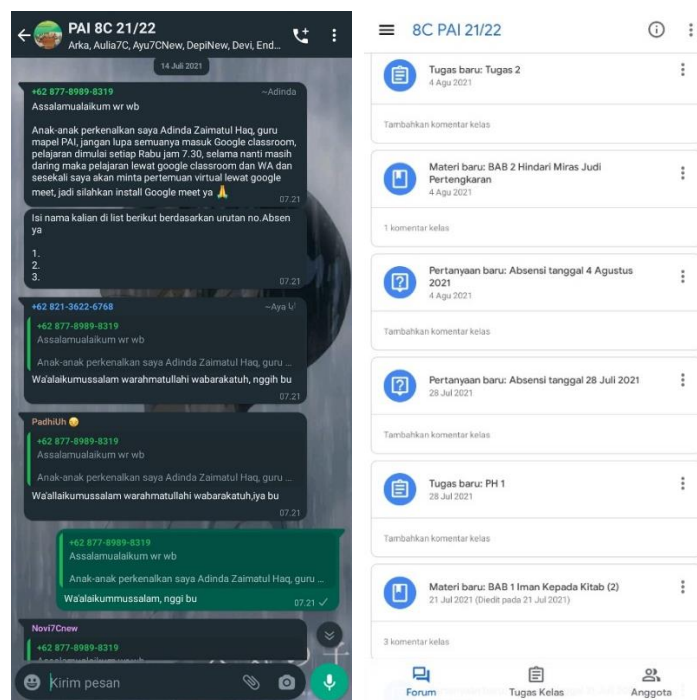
PAI 8C 21/22
Arka, Aulia7C, Ayu7CNew, DepiNew, Devi, End...

14 Juli 2021

+62 877-8989-8319 ~Adinda
Assalamualaikum wr wb

Anak-anak perkenalkan saya Adinda Zaimatul Haq, guru mapel PAI, jangan lupa semuanya masuk Google classroom, pelajaran dimulai setiap Rabu jam 7.30, selama nanti masih daring maka pelajaran lewat google classroom dan WA dan sesekali saya akan minta pertemuan virtual lewat google meet, jadi silahkan install Google meet ya 🙏
07.21

Isi nama kalian di list berikut berdasarkan urutan no.Absen ya

1.
2.
3.
07.21

+62 821-3622-6768 ~Aya
+62 877-8989-8319
Assalamualaikum wr wb
Anak-anak perkenalkan saya Adinda Zaimatul Haq, guru ...
Wa'alaikumussalam warahmatullahi wabarakatuh, nggih bu
07.21

PadhiUh 😊
+62 877-8989-8319
Assalamualaikum wr wb
Anak-anak perkenalkan saya Adinda Zaimatul Haq, guru ...
Wa'alaikumussalam warahmatullahi wabarakatuh,iya bu
07.21

+62 877-8989-8319
Assalamualaikum wr wb
Anak-anak perkenalkan saya Adinda Zaimatul Haq, guru ...
Wa'alaikummussalam, nggi bu
07.21

Novi7Cnew
+62 877-8989-8319
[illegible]

Kirim pesan

8C PAI 21/22

Tugas baru: Tugas 2
4 Agu 2021
Tambahkan komentar kelas

Materi baru: BAB 2 Hindari Miras Judi Pertengkaran
4 Agu 2021
1 komentar kelas

Pertanyaan baru: Absensi tanggal 4 Agustus 2021
4 Agu 2021
Tambahkan komentar kelas

Pertanyaan baru: Absensi tanggal 28 Juli 2021
28 Jul 2021
Tambahkan komentar kelas

Tugas baru: PH 1
28 Jul 2021
Tambahkan komentar kelas

Materi baru: BAB 1 Iman Kepada Kitab (2)
21 Jul 2021 (Diedit pada 21 Jul 2021)
3 komentar kelas

Forum
Tugas Kelas
Anggota